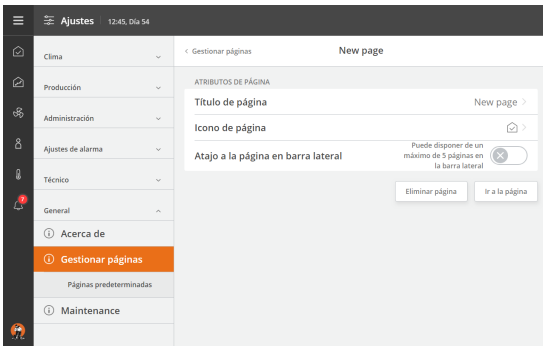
Ajustes 12:45, Día 54

7

Clima

Producción

Administración

Ajustes de alarma

Técnico

General

Acerca de

Gestionar páginas

Páginas predeterminadas

Maintenance

< Gestionar páginas

New page

ATRIBUTOS DE PÁGINA

Título de página

New page >

Icono de página

Atajo a la página en barra lateral

Puede disponer de un máximo de 5 páginas en la barra lateral

Eliminar página

Ir a la página